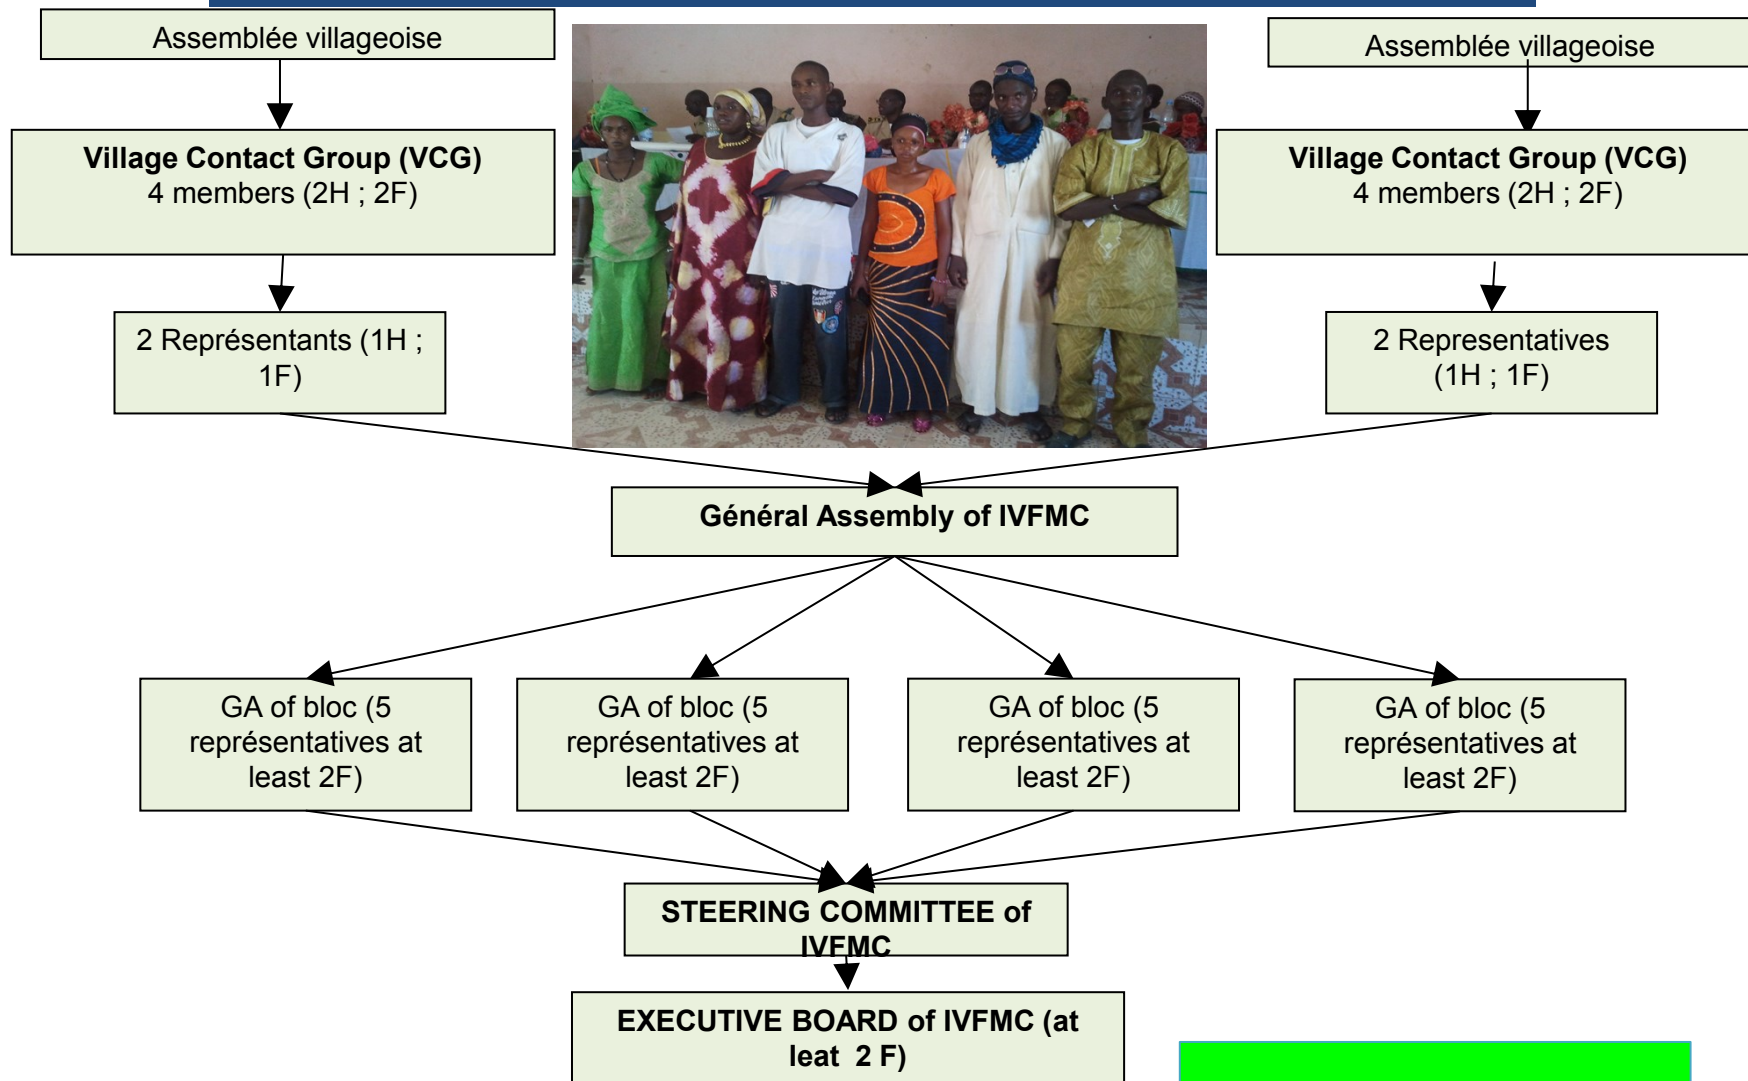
Assemblée villageoise

Village Contact Group (VCG)
4 members (2H ; 2F)

2 Représentants (1H ; 1F)

Assemblée villageoise

Village Contact Group (VCG)
4 members (2H ; 2F)

2 Representatives (1H ; 1F)

Général Assembly of IVFMC

GA of bloc (5 représentatives at least 2F)

GA of bloc (5 représentatives at least 2F)

GA of bloc (5 représentatives at least 2F)

GA of bloc (5 représentatives at least 2F)

STEERING COMMITTEE of IVFMC

EXECUTIVE BOARD of IVFMC (at leat 2 F)